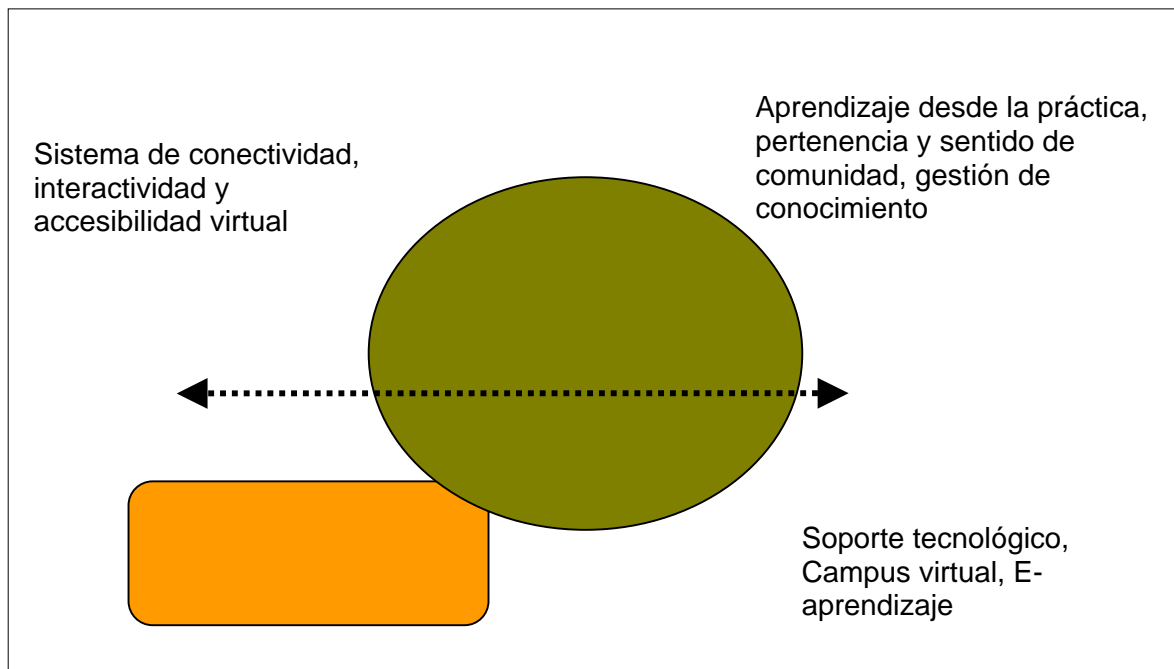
Sistema de conectividad, interactividad y accesibilidad virtual

Aprendizaje desde la práctica, pertenencia y sentido de comunidad, gestión de conocimiento

Soporte tecnológico, Campus virtual, E-aprendizaje